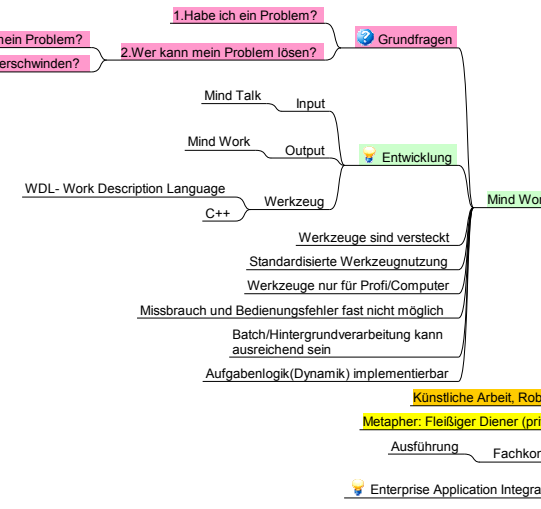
1.Habe ich ein Problem?

nein Problem?

2.Wer kann mein Problem lösen?

Grundfragen

erschwinden?

Mind Talk

Input

Mind Work

Output

Entwicklung

WDL- Work Description Language

Werkzeug

C++

Mind Wor

Werkzeuge sind versteckt

Standardisierte Werkzeugnutzung

Werkzeuge nur für Profi/Computer

Missbrauch und Bedienungsfehler fast nicht möglich

Batch/Hintergrundverarbeitung kann ausreichend sein

Aufgabenlogik(Dynamik) implementierbar

Künstliche Arbeit, Rob

Metapher: Fleißiger Diener (pri

Ausführung

Fachkor

Enterprise Application Integra